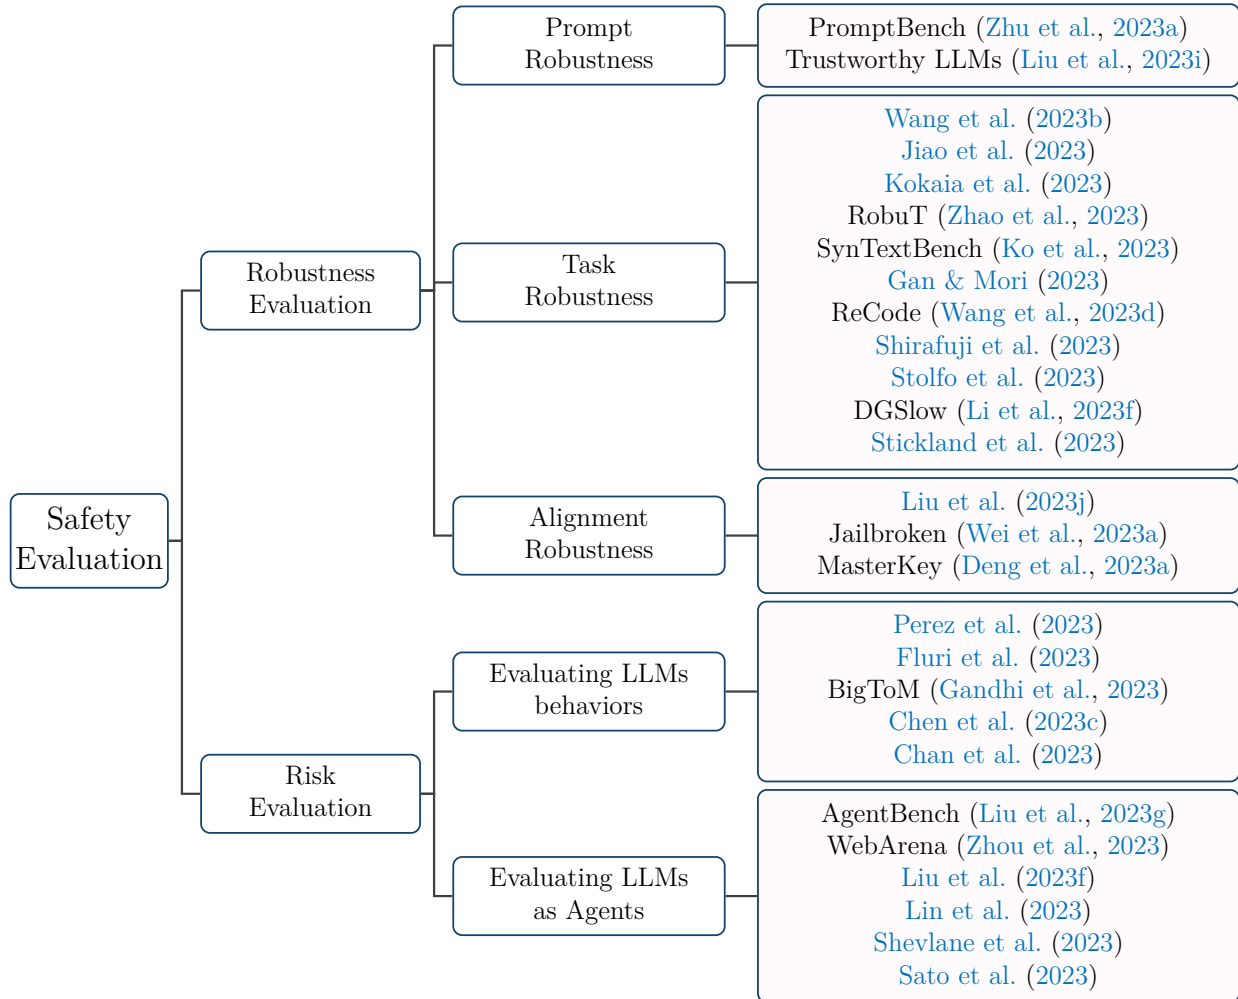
Safety Evaluation

Robustness Evaluation

Prompt Robustness

PromptBench (Zhu et al., 2023a)
Trustworthy LLMs (Liu et al., 2023i)

Task Robustness

Wang et al. (2023b)
Jiao et al. (2023)
Kokaia et al. (2023)
RobuT (Zhao et al., 2023)
SynTextBench (Ko et al., 2023)
Gan & Mori (2023)
ReCode (Wang et al., 2023d)
Shirafuji et al. (2023)
Stolfo et al. (2023)
DGSlow (Li et al., 2023f)
Stickland et al. (2023)

Alignment Robustness

Liu et al. (2023j)
Jailbroken (Wei et al., 2023a)
MasterKey (Deng et al., 2023a)

Risk Evaluation

Evaluating LLMs behaviors

Perez et al. (2023)
Fluri et al. (2023)
BigToM (Gandhi et al., 2023)
Chen et al. (2023c)
Chan et al. (2023)

Evaluating LLMs as Agents

AgentBench (Liu et al., 2023g)
WebArena (Zhou et al., 2023)
Liu et al. (2023f)
Lin et al. (2023)
Shevlane et al. (2023)
Sato et al. (2023)